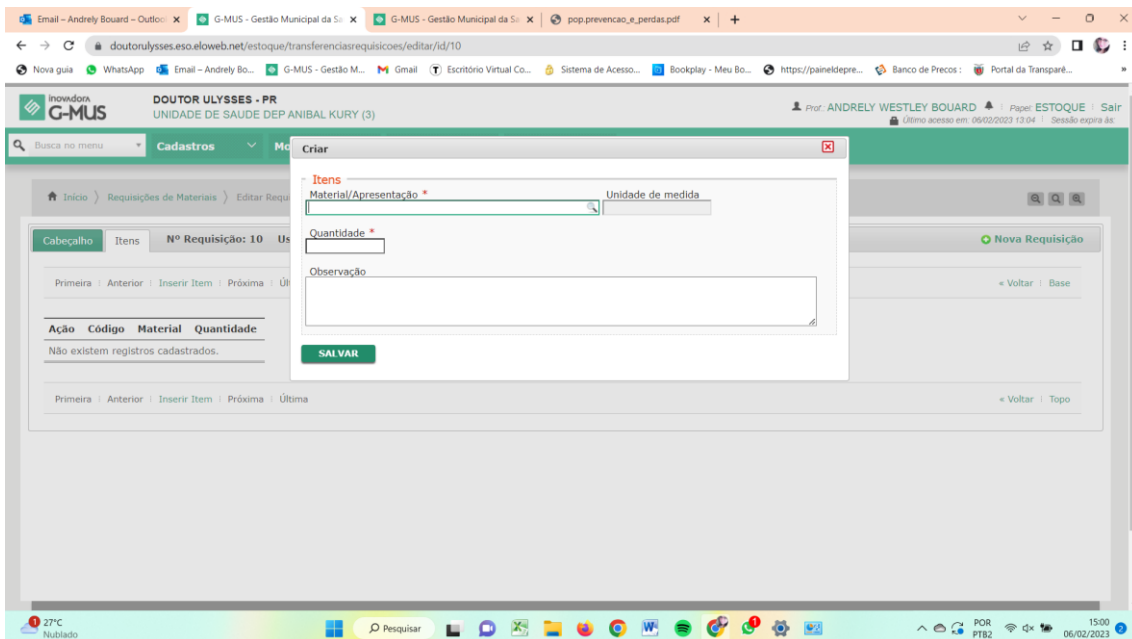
Email – Andrely Bouard – Outloo ×
G-MUS - Gestão Municipal da Sa ×
G-MUS - Gestão Municipal da Sa ×
pop.prevencao_e_perdas.pdf ×
+

doutorulysses.eso.eloweb.net/estoque/transferenciasrequisicoes/editar/id/10

Nova guia WhatsApp Email – Andrely Bo... G-MUS - Gestão M... Gmail Escritório Virtual Co... Sistema de Acesso... Bookplay - Meu Bo... https://paineldepre... Banco de Precos : Portal da Transparê...

INOVADORA G-MUS
DOUTOR ULYSSES - PR
UNIDADE DE SAUDE DEP ANIBAL KURY (3)

Prof.: ANDRELY WESTLEY BOUARD | Papel: ESTOQUE | Sair
Último acesso em: 06/02/2023 13:04 | Sessão expira às:

Busca no menu
Cadastros
Mo

Início 〉 Requisições de Materiais 〉 Editar Requi

Cabeçalho Itens Nº Requisição: 10 Us
Nova Requisição

Primeira | Anterior | Inserir Item | Próxima | Últ
« Voltar | Base

| Ação | Código | Material | Quantidade |
|---|---|---|---|
| Não existem registros cadastrados. | | | |

Primeira | Anterior | Inserir Item | Próxima | Última
« Voltar | Topo

Criar

Itens
Material/Apresentação *
Unidade de medida
Quantidade *
Observação
SALVAR

27°C
Nublado
Pesquisar
POR PTB2
15:00
06/02/2023